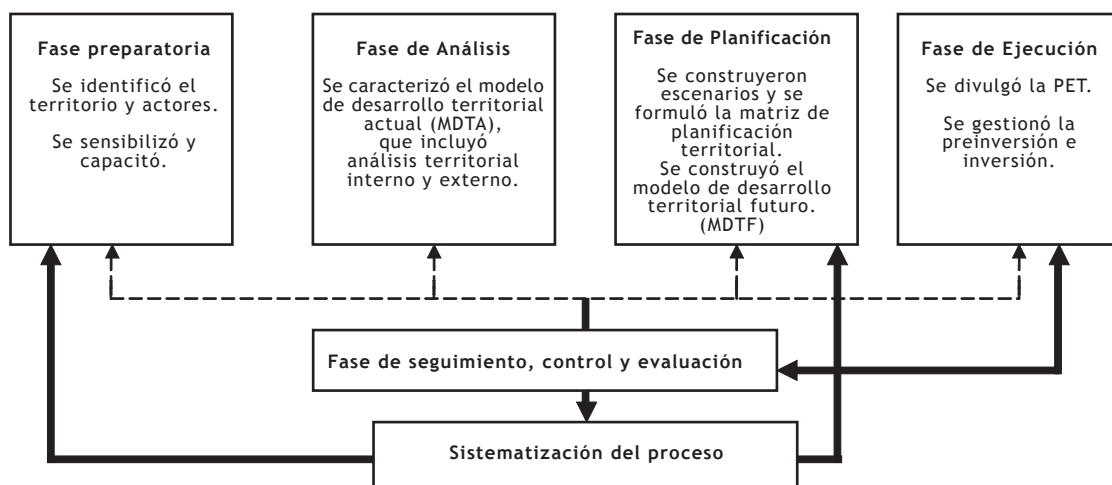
Fase preparatoria

Se identificó el territorio y actores.

Se sensibilizó y capacitó.

Fase de Análisis

Se caracterizó el modelo de desarrollo territorial actual (MDTA), que incluyó análisis territorial interno y externo.

Fase de Planificación

Se construyeron escenarios y se formuló la matriz de planificación territorial.
Se construyó el modelo de desarrollo territorial futuro. (MDTF)

Fase de Ejecución

Se divulgó la PET.

Se gestionó la preinversión e inversión.

Fase de seguimiento, control y evaluación

Sistematización del proceso